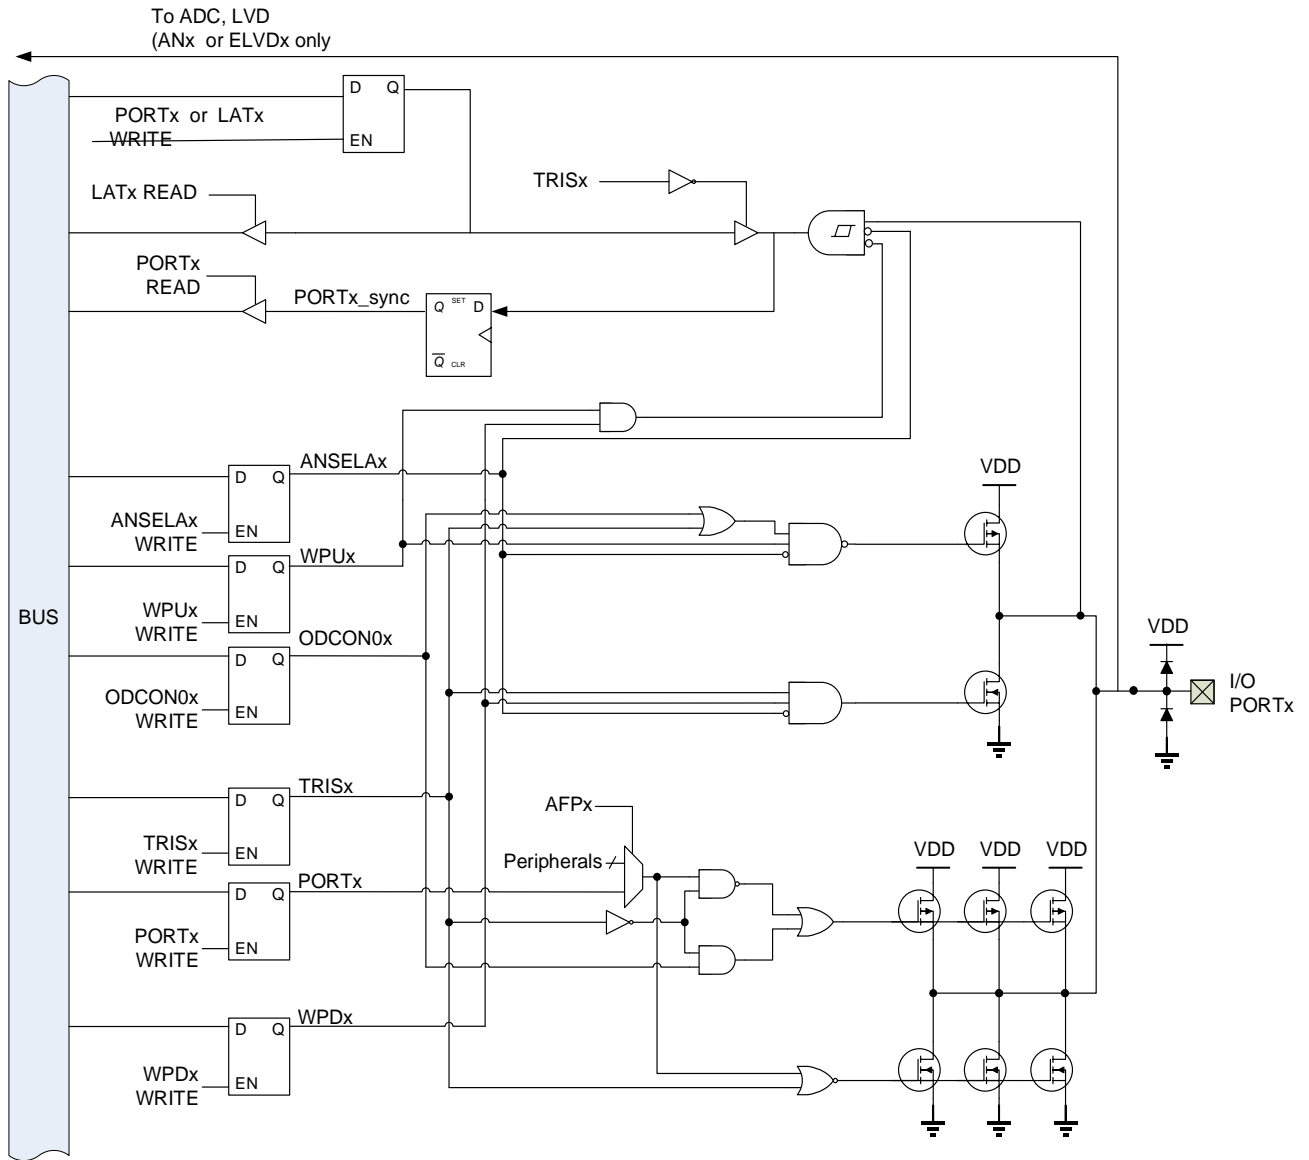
To ADC, LVD
(ANx or ELVDx only

D Q
PORTx or LATx
WRITE
EN

TRISx

LATx READ

PORTx
READ
PORTx_sync
Q SET D
$\overline{Q}$ CLR

ANSELAx
D Q
ANSELAx
WRITE
EN

WPUx
D Q
WPUx
WRITE
EN

BUS

ODCON0x
D Q
ODCON0x
WRITE
EN

VDD

VDD

I/O
PORTx

TRISx
D Q
TRISx
WRITE
EN

AFPx
Peripherals

PORTx
D Q
PORTx
WRITE
EN

VDD VDD VDD

WPDx
D Q
WPDx
WRITE
EN